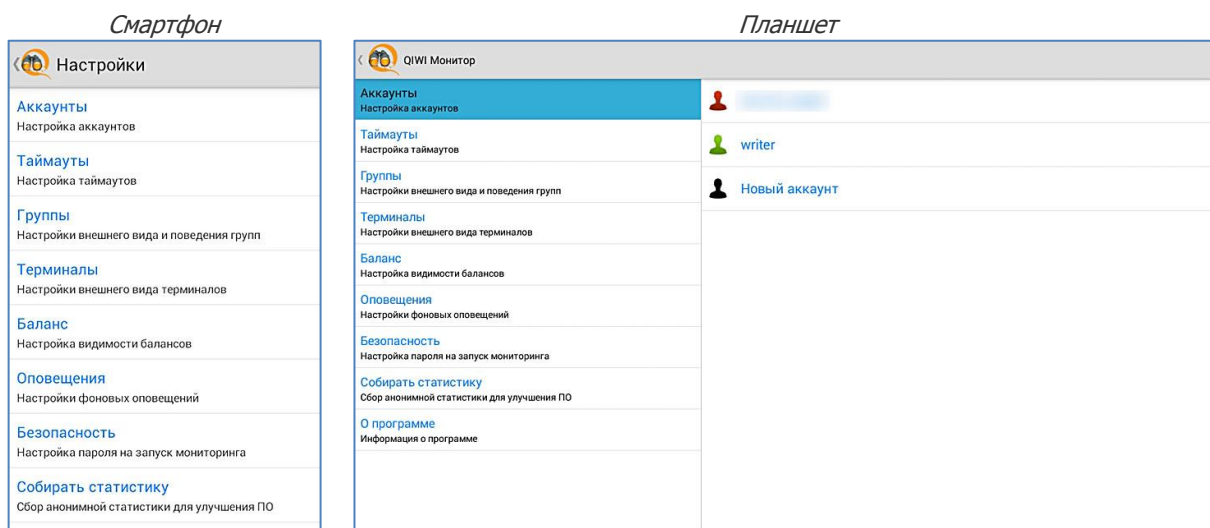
Смартфон

Настройки

Аккаунты
Настройка аккаунтов

Таймауты
Настройка таймаутов

Группы
Настройки внешнего вида и поведения групп

Терминалы
Настройки внешнего вида терминалов

Баланс
Настройка видимости балансов

Оповещения
Настройки фоновых оповещений

Безопасность
Настройка пароля на запуск мониторинга

Собирать статистику
Сбор анонимной статистики для улучшения ПО

Планшет

QIWI Монитор

Аккаунты
Настройка аккаунтов

Таймауты
Настройка таймаутов

Группы
Настройки внешнего вида и поведения групп

Терминалы
Настройки внешнего вида терминалов

Баланс
Настройка видимости балансов

Оповещения
Настройки фоновых оповещений

Безопасность
Настройка пароля на запуск мониторинга

Собирать статистику
Сбор анонимной статистики для улучшения ПО

О программе
Информация о программе

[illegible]

writer

Новый аккаунт